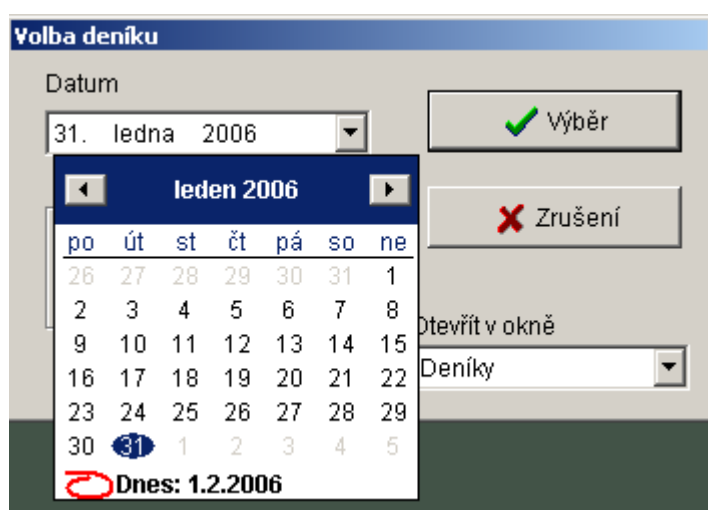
Volba deníku

Datum

31. ledna 2006

Výběr

leden 2006

Zrušení

| po | út | st | čt | pá | so | ne |
|---|---|---|---|---|---|---|
| 26 | 27 | 28 | 29 | 30 | 31 | 1 |
| 2 | 3 | 4 | 5 | 6 | 7 | 8 |
| 9 | 10 | 11 | 12 | 13 | 14 | 15 |
| 16 | 17 | 18 | 19 | 20 | 21 | 22 |
| 23 | 24 | 25 | 26 | 27 | 28 | 29 |
| 30 | 31 | 1 | 2 | 3 | 4 | 5 |

Otevřít v okně

Deníky

Dnes: 1.2.2006